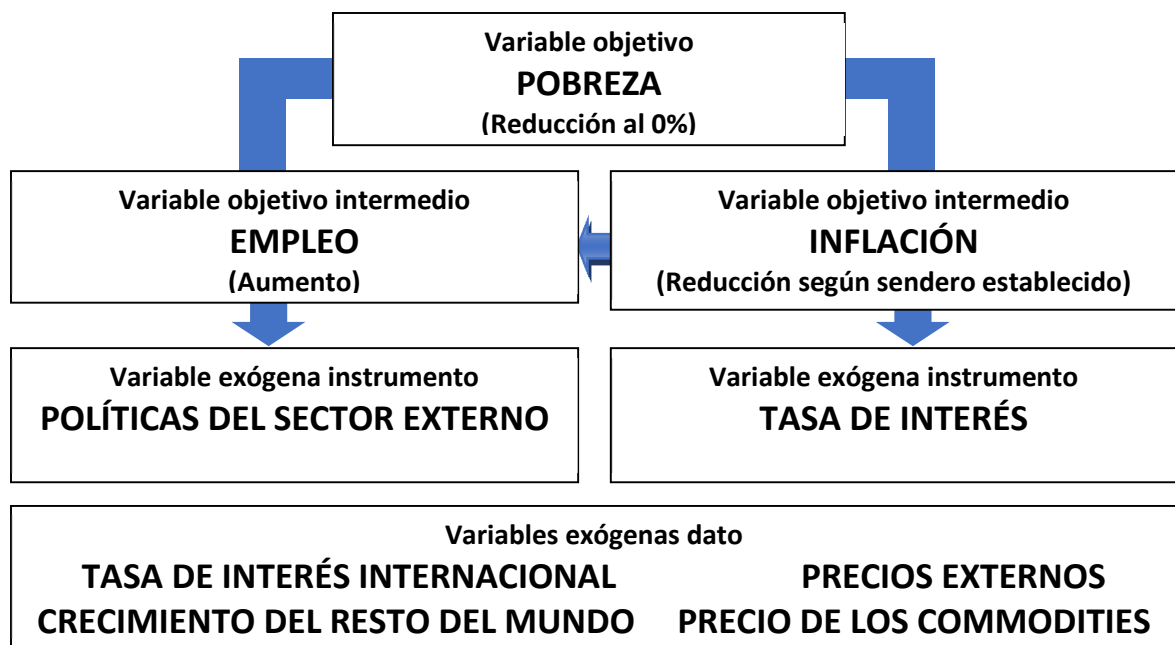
Variable objetivo
POBREZA
(Reducción al 0%)

Variable objetivo intermedio
EMPLEO
(Aumento)

Variable objetivo intermedio
INFLACIÓN
(Reducción según sendero establecido)

Variable exógena instrumento
POLÍTICAS DEL SECTOR EXTERNO

Variable exógena instrumento
TASA DE INTERÉS

Variables exógenas dato
TASA DE INTERÉS INTERNACIONAL
PRECIOS EXTERNOS
CRECIMIENTO DEL RESTO DEL MUNDO
PRECIO DE LOS COMMODITIES